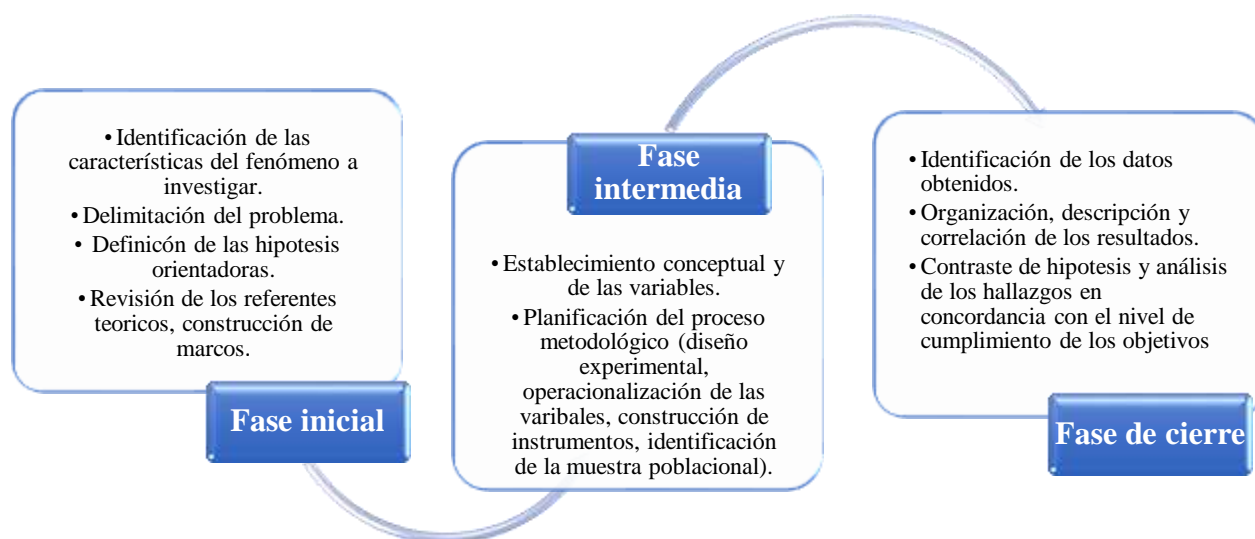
• Identificación de las características del fenómeno a investigar.
• Delimitación del problema.
• Definicón de las hipotesis orientadoras.
• Revisión de los referentes teoricos, construcción de marcos.

Fase inicial

Fase intermedia

• Establecimiento conceptual y de las variables.
• Planificación del proceso metodológico (diseño experimental, operacionalización de las varibales, construcción de instrumentos, identificación de la muestra poblacional).

• Identificación de los datos obtenidos.
• Organización, descripción y correlación de los resultados.
• Contraste de hipotesis y análisis de los hallazgos en concordancia con el nivel de cumplimiento de los objetivos

Fase de cierre